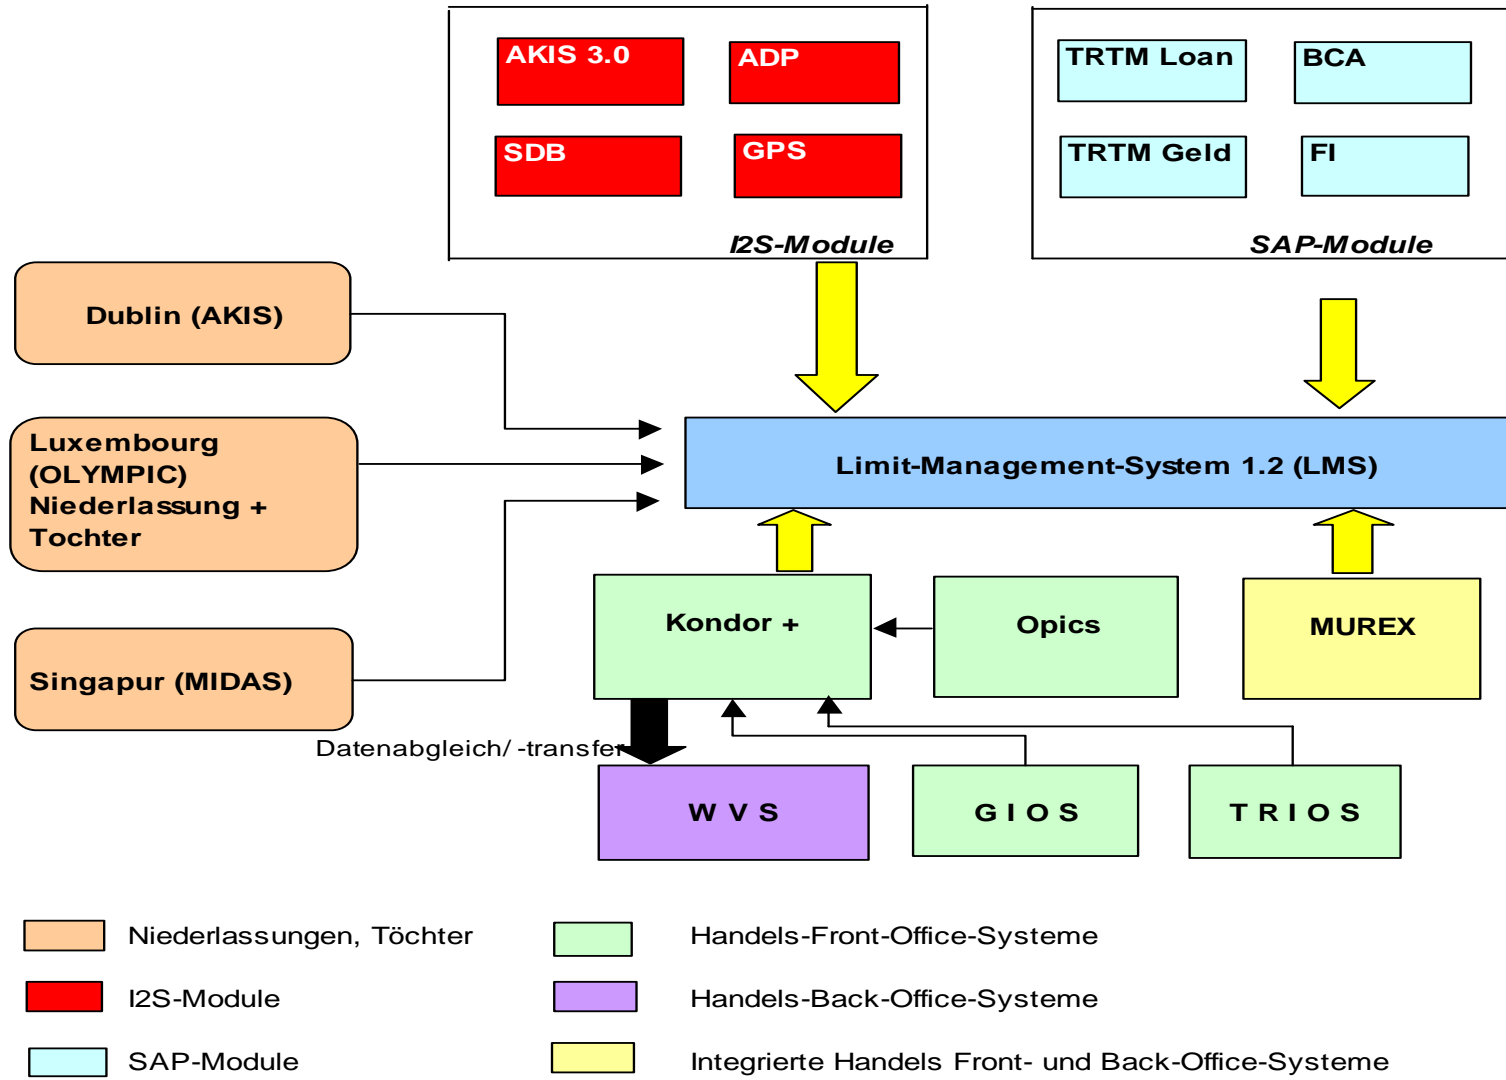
AKIS 3.0
ADP
SDB
GPS
I2S-Module

TRTM Loan
BCA
TRTM Geld
FI
SAP-Module

Dublin (AKIS)

Luxembourg (OLYMPIC) Niederlassung + Tochter

Singapur (MIDAS)

Limit-Management-System 1.2 (LMS)

Kondor +

Opics

MUREX

Datenabgleich/ -transfer

W V S

G I O S

T R I O S

Niederlassungen, Töchter

Handels-Front-Office-Systeme

I2S-Module

Handels-Back-Office-Systeme

SAP-Module

Integrierte Handels Front- und Back-Office-Systeme